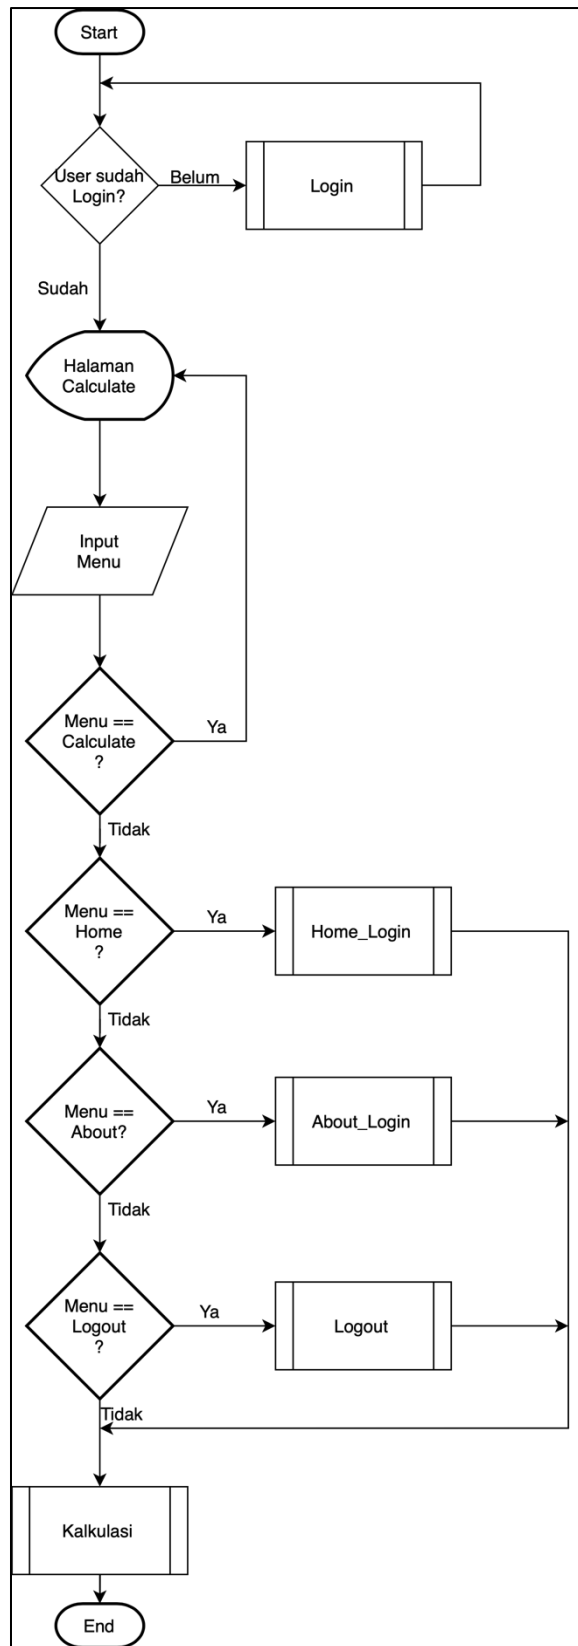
Start

User sudah Login?

Belum

Login

Sudah

Halaman Calculate

Input Menu

Menu == Calculate ?

Ya

Tidak

Menu == Home ?

Ya

Home_Login

Tidak

Menu == About?

Ya

About_Login

Tidak

Menu == Logout ?

Ya

Logout

Tidak

Kalkulasi

End